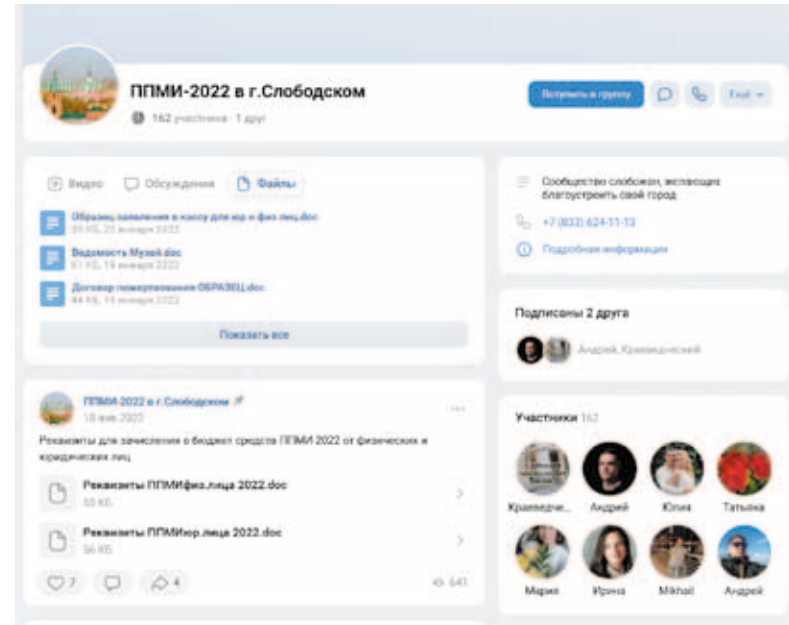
ППМИ-2022 в г.Слободском

162 участника · 1 друг

Вступить в группу

Ещё

Видео

Обсуждения

Файлы

Образец заявления в кассу для юр и физ лиц.doc

35 КБ, 25 января 2022

Ведомость Музей.doc

61 КБ, 19 января 2022

Договор пожертвования ОБРАЗЕЦ.doc

44 КБ, 11 января 2022

Показать все

Сообщество слобожан, желающих благоустроить свой город

+7 (833) 624-11-13

Подробная информация

Подписаны 2 друга

Андрей, Краеведческий

ППМИ-2022 в г.Слободском

18 янв 2022

Реквизиты для зачисления в бюджет средств ППМИ 2022 от физических и юридических лиц

Реквизиты ППМИфиз.лица 2022.doc

53 КБ

Реквизиты ППМИюр.лица 2022.doc

56 КБ

7

4

641

Участники 162

Краеведче...

Андрей

Юлия

Татьяна

Мария

Ирина

Mikhail

Андрей